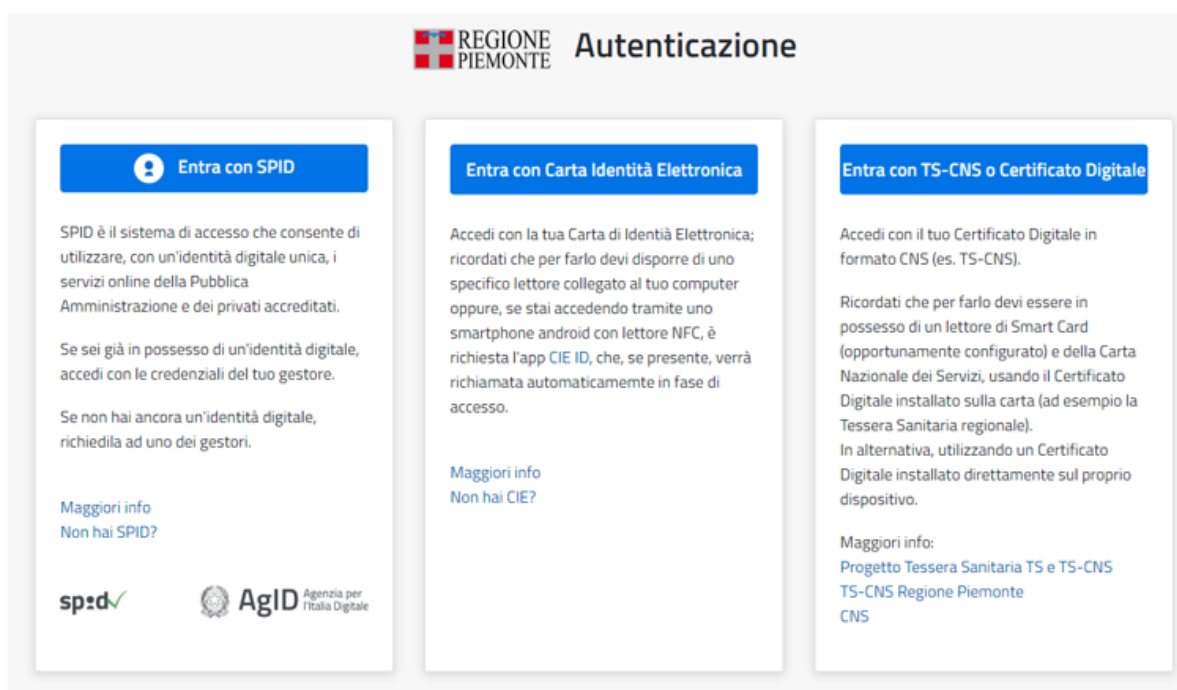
REGIONE PIEMONTE Autenticazione

Entra con SPID

SPID è il sistema di accesso che consente di utilizzare, con un'identità digitale unica, i servizi online della Pubblica Amministrazione e dei privati accreditati.

Se sei già in possesso di un'identità digitale, accedi con le credenziali del tuo gestore.

Se non hai ancora un'identità digitale, richiedila ad uno dei gestori.

Maggiori info
Non hai SPID?

spid AgID Agenzia per l'Italia Digitale

Entra con Carta Identità Elettronica

Accedi con la tua Carta di Idenità Elettronica; ricordati che per farlo devi disporre di uno specifico lettore collegato al tuo computer oppure, se stai accedendo tramite uno smartphone android con lettore NFC, è richiesta l'app CIE ID, che, se presente, verrà richiamata automaticamemte in fase di accesso.

Maggiori info
Non hai CIE?

Entra con TS-CNS o Certificato Digitale

Accedi con il tuo Certificato Digitale in formato CNS (es. TS-CNS).

Ricordati che per farlo devi essere in possesso di un lettore di Smart Card (opportunamente configurato) e della Carta Nazionale dei Servizi, usando il Certificato Digitale installato sulla carta (ad esempio la Tessera Sanitaria regionale).
In alternativa, utilizzando un Certificato Digitale installato direttamente sul proprio dispositivo.

Maggiori info:
Progetto Tessera Sanitaria TS e TS-CNS
TS-CNS Regione Piemonte
CNS